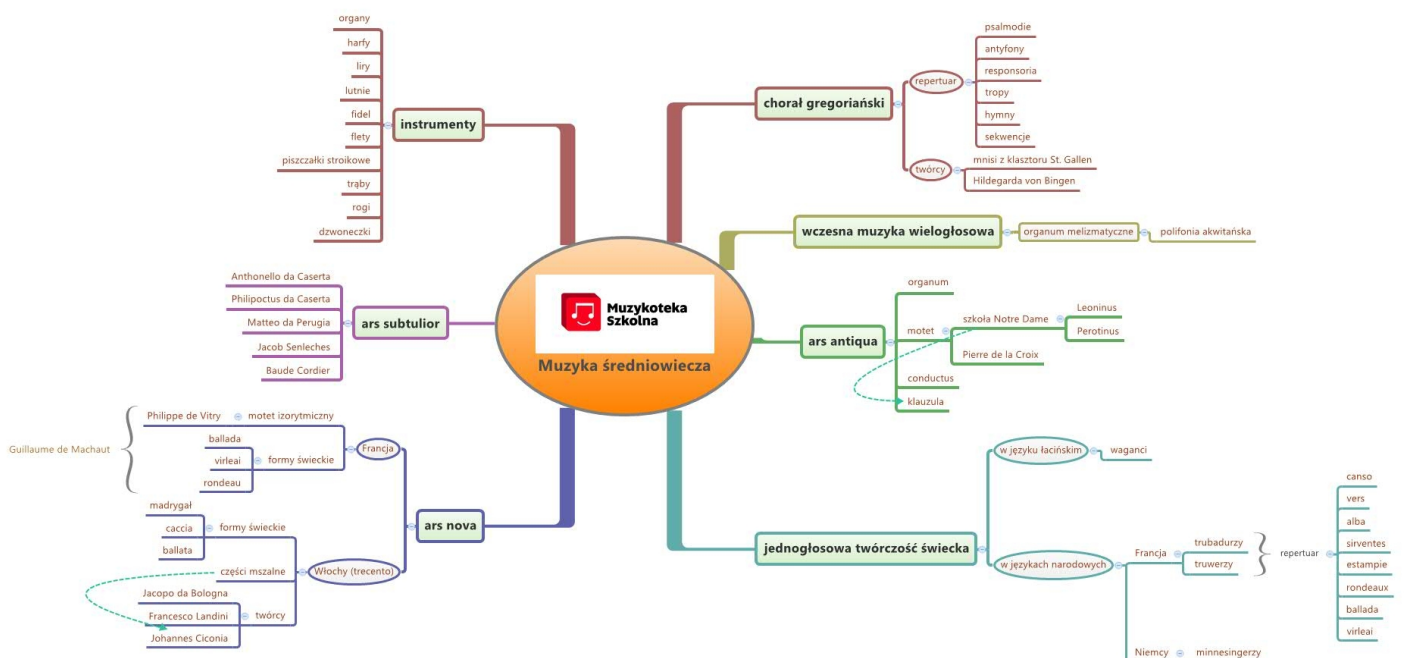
Muzykoteka Szkolna
Muzyka średniowiecza

instrumenty
organy
harfy
liry
lutnie
fidel
flety
piszczałki stroikowe
trąby
rogi
dzwoneczki

chorał gregoriański
repertuar
psalmodie
antyfony
responsoria
tropy
hymny
sekwencje
twórcy
mnisi z klasztoru St. Gallen
Hildegarda von Bingen

wczesna muzyka wielogłosowa
organum melizmatyczne
polifonia akwitańska

ars subtulior
Anthonello da Caserta
Philipoctus da Caserta
Matteo da Perugia
Jacob Senleches
Baude Cordier

ars antiqua
organum
motet
szkoła Notre Dame
Leoninus
Perotinus
Pierre de la Croix
conductus
klauzula

ars nova
Francja
Philippe de Vitry
motet izorytmiczny
Guillaume de Machaut
ballada
virleai
rondeau
formy świeckie
Włochy (trecento)
madrygał
caccia
ballata
formy świeckie
części mszalne
Jacopo da Bologna
Francesco Landini
Johannes Ciconia
twórcy

jednogłosowa twórczość świecka
w języku łacińskim
waganci
w językach narodowych
Francja
trubadurzy
truwerzy
repertuar
canso
vers
alba
sirventes
estampie
rondeaux
ballada
virleai
Niemcy
minnesingerzy